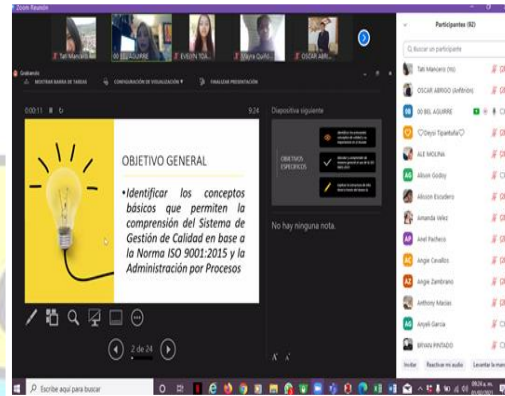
Zoom Reunión

Tati Mancero
00 BEL AGUIRRE
EVELYN TOA...
Dayra Quiño...
OSCAR ABRI...

Grabando

MOSTRAR BARRA DE TAREAS
CONFIGURACIÓN DE VISUALIZACIÓN
FINALIZAR PRESENTACIÓN

0:00:11
9:24
Dispositiva siguiente

OBJETIVO GENERAL

•Identificar los conceptos básicos que permiten la comprensión del Sistema de Gestión de Calidad en base a la Norma ISO 9001:2015 y la Administración por Procesos

OBJETIVOS ESPECÍFICOS

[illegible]
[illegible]
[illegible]

No hay ninguna nota.

2 de 24

Participantes (82)

Buscar un participante

Tati Mancero (Yo)
OSCAR ABRIGO (anfitrión)
00 BEL AGUIRRE
♡Dayra Tipantuña♡
ALE MOLINA
Alison Godoy
Allison Escudero
Amanda Velez
Ariel Pacheco
Angie Cevallos
Angie Zambrano
Anthony Macias
Anyeli Garcia
BRYAN PINTADO

Invitar
Reactivar mi audio
Levantar la mano

Escribe aquí para buscar